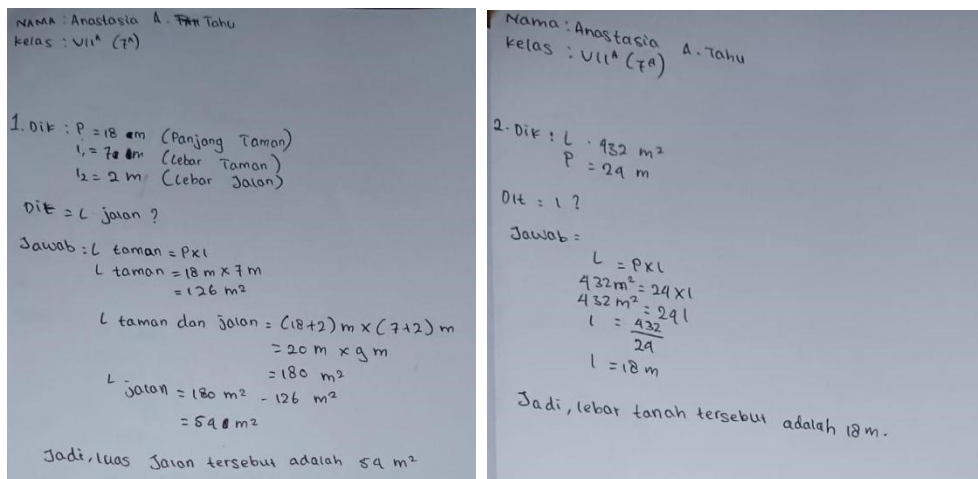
NAMA : Anastasia A. Tahu
kelas : VII$^A$ ($7^A$)

1. Dik : P = 18 m (Panjang Taman)
$l_1$ = 7 m (Lebar Taman)
$l_2$ = 2 m (Lebar Jalan)

Dit = L jalan ?

Jawab : L taman = P x l
L taman = 18 m x 7 m
= 126 $m^2$

L taman dan jalan = (18+2) m x (7+2) m
= 20 m x 9 m
= 180 $m^2$

L jalan = 180 $m^2$ - 126 $m^2$
= 54 $m^2$

Jadi, luas Jalan tersebut adalah 54 $m^2$

Nama : Anastasia A. Tahu
kelas : VII$^A$ ($7^A$)

2. Dik : L = 432 $m^2$
P = 24 m

Dit : l ?

Jawab :
L = P x l
432 $m^2$ = 24 x l
432 $m^2$ = 24 l
l = $\frac{432}{24}$
l = 18 m

Jadi, lebar tanah tersebut adalah 18 m.